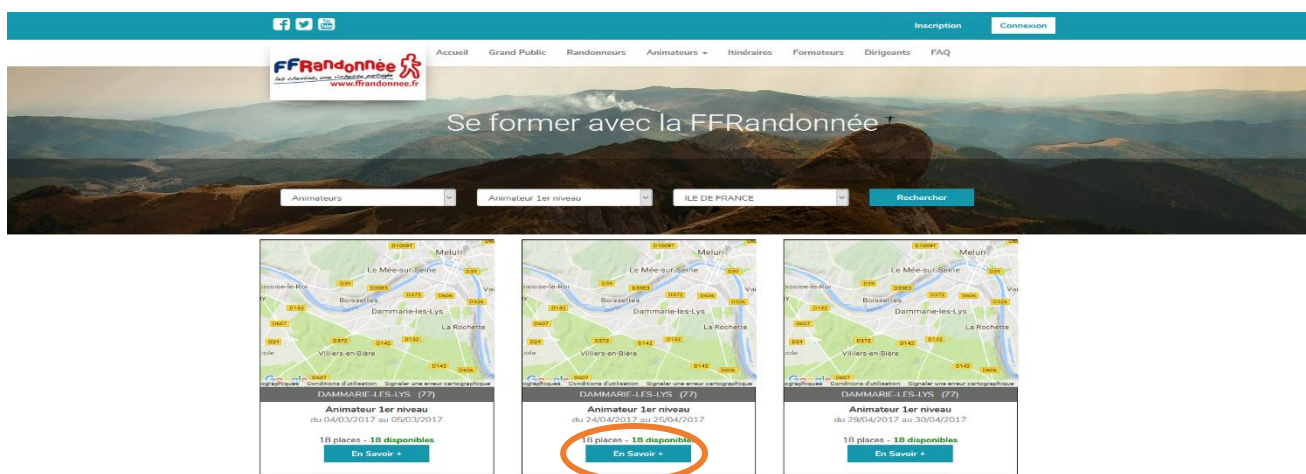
Inscription Connexion

FFRandonnée
les chemins, une richesse partagée
www.ffrandonnee.fr

Accueil Grand Public Randonneurs Animateurs Itinéraires Formateurs Dirigeants FAQ

Se former avec la FFRandonnée

Animateurs
Animateur 1er niveau
ILE DE FRANCE
Rechercher

D1009T
Melun
Le Mée-sur-Seine
D39
D3983
D372
D606
D346
Boissettes
Dammarie-les-Lys
D142
La Rochette
D607
D372
D142
D132
D24
Villiers-en-Bière
D142
Google
Conditions d'utilisation Signaler une erreur cartographique
DAMMARIE-LES-LYS (77)
Animateur 1er niveau
du 04/03/2017 au 05/03/2017
18 places - 18 disponibles
En Savoir +

D1009T
Melun
Le Mée-sur-Seine
D39
D3983
D372
D606
D346
Boissettes
Dammarie-les-Lys
D142
La Rochette
D607
D372
D142
D132
D24
Villiers-en-Bière
D142
Google
Conditions d'utilisation Signaler une erreur cartographique
DAMMARIE-LES-LYS (77)
Animateur 1er niveau
du 24/04/2017 au 25/04/2017
18 places - 18 disponibles
En Savoir +

D1009T
Melun
Le Mée-sur-Seine
D39
D3983
D372
D606
D346
Boissettes
Dammarie-les-Lys
D142
La Rochette
D607
D372
D142
D132
D24
Villiers-en-Bière
D142
Google
Conditions d'utilisation Signaler une erreur cartographique
DAMMARIE-LES-LYS (77)
Animateur 1er niveau
du 29/04/2017 au 30/04/2017
18 places - 18 disponibles
En Savoir +